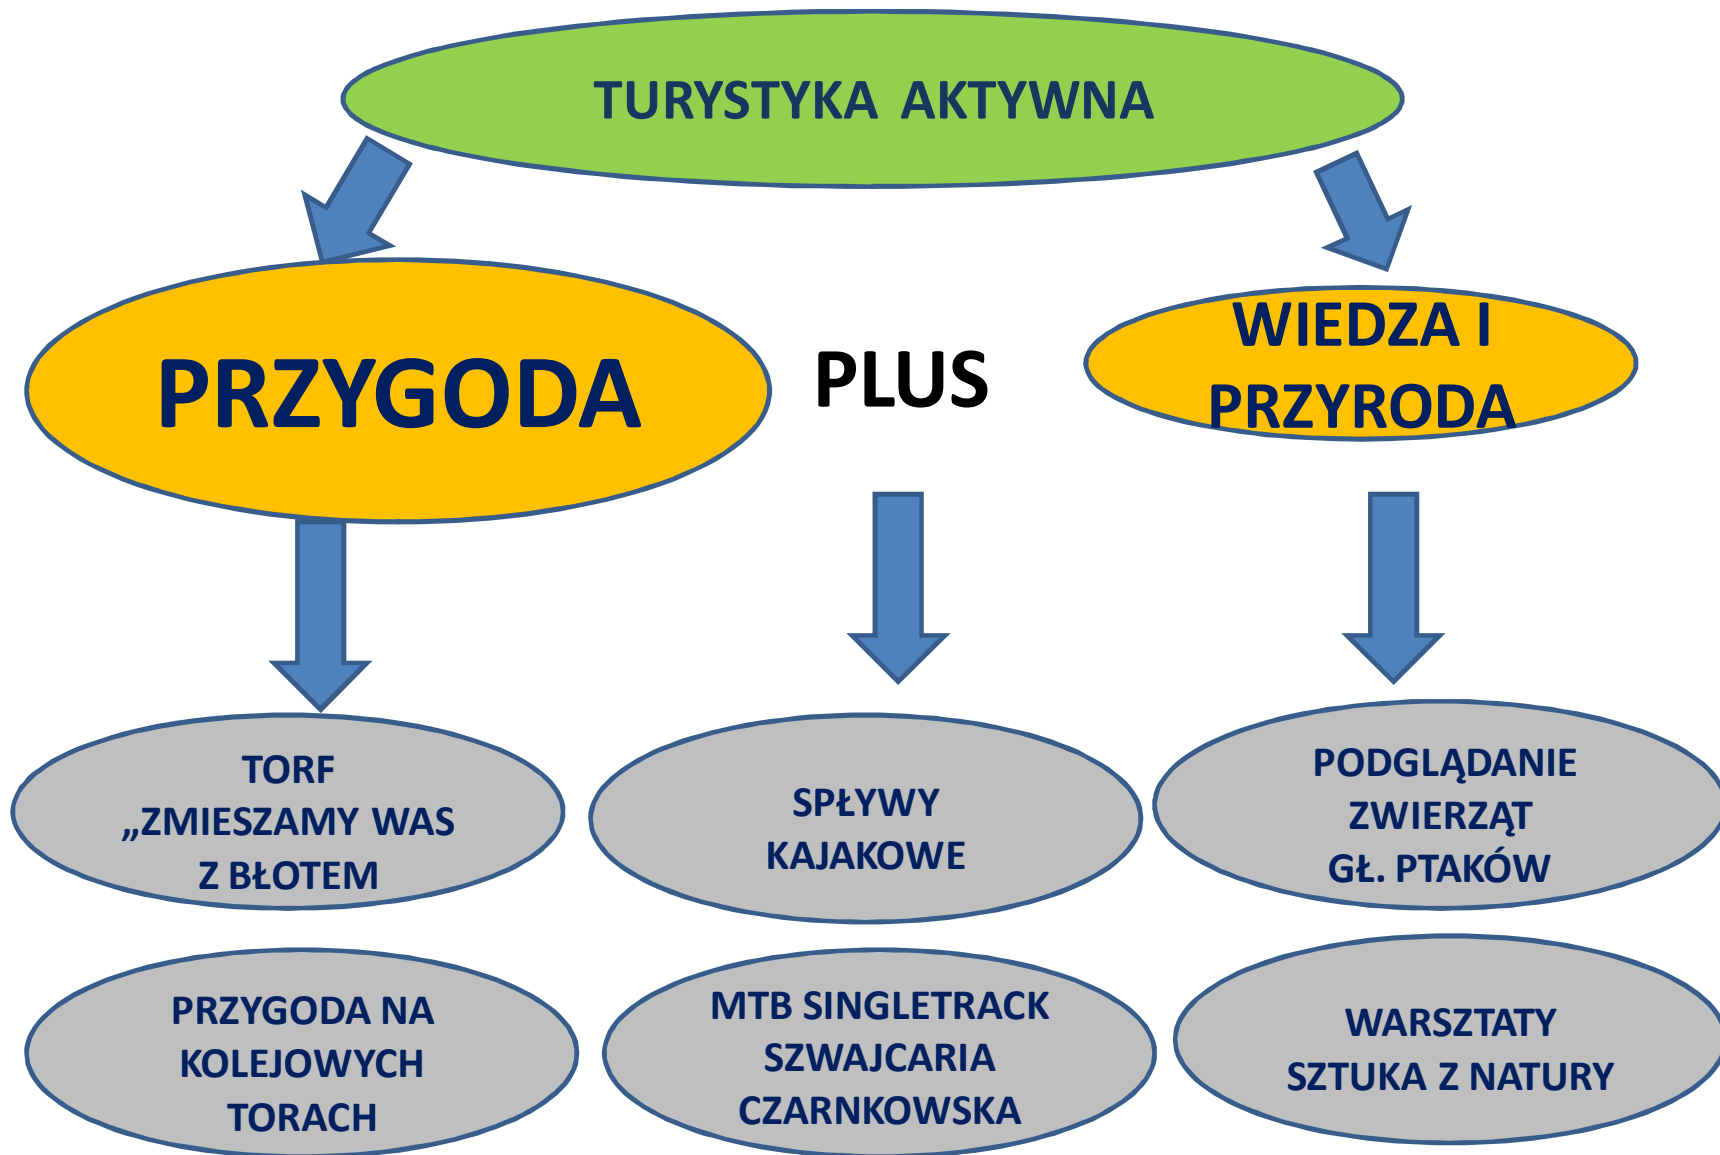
TURYSTYKA AKTYWNA

PRZYGODA

PLUS

WIEDZA I PRZYRODA

TORF „ZMIESZAMY WAS Z BŁOTEM

SPŁYWY KAJAKOWE

PODGLĄDANIE ZWIERZĄT GŁ. PTAKÓW

PRZYGODA NA KOLEJOWYCH TORACH

MTB SINGLETRACK SZWAJCARIA CZARNKOWSKA

WARSZTATY SZTUKA Z NATURY